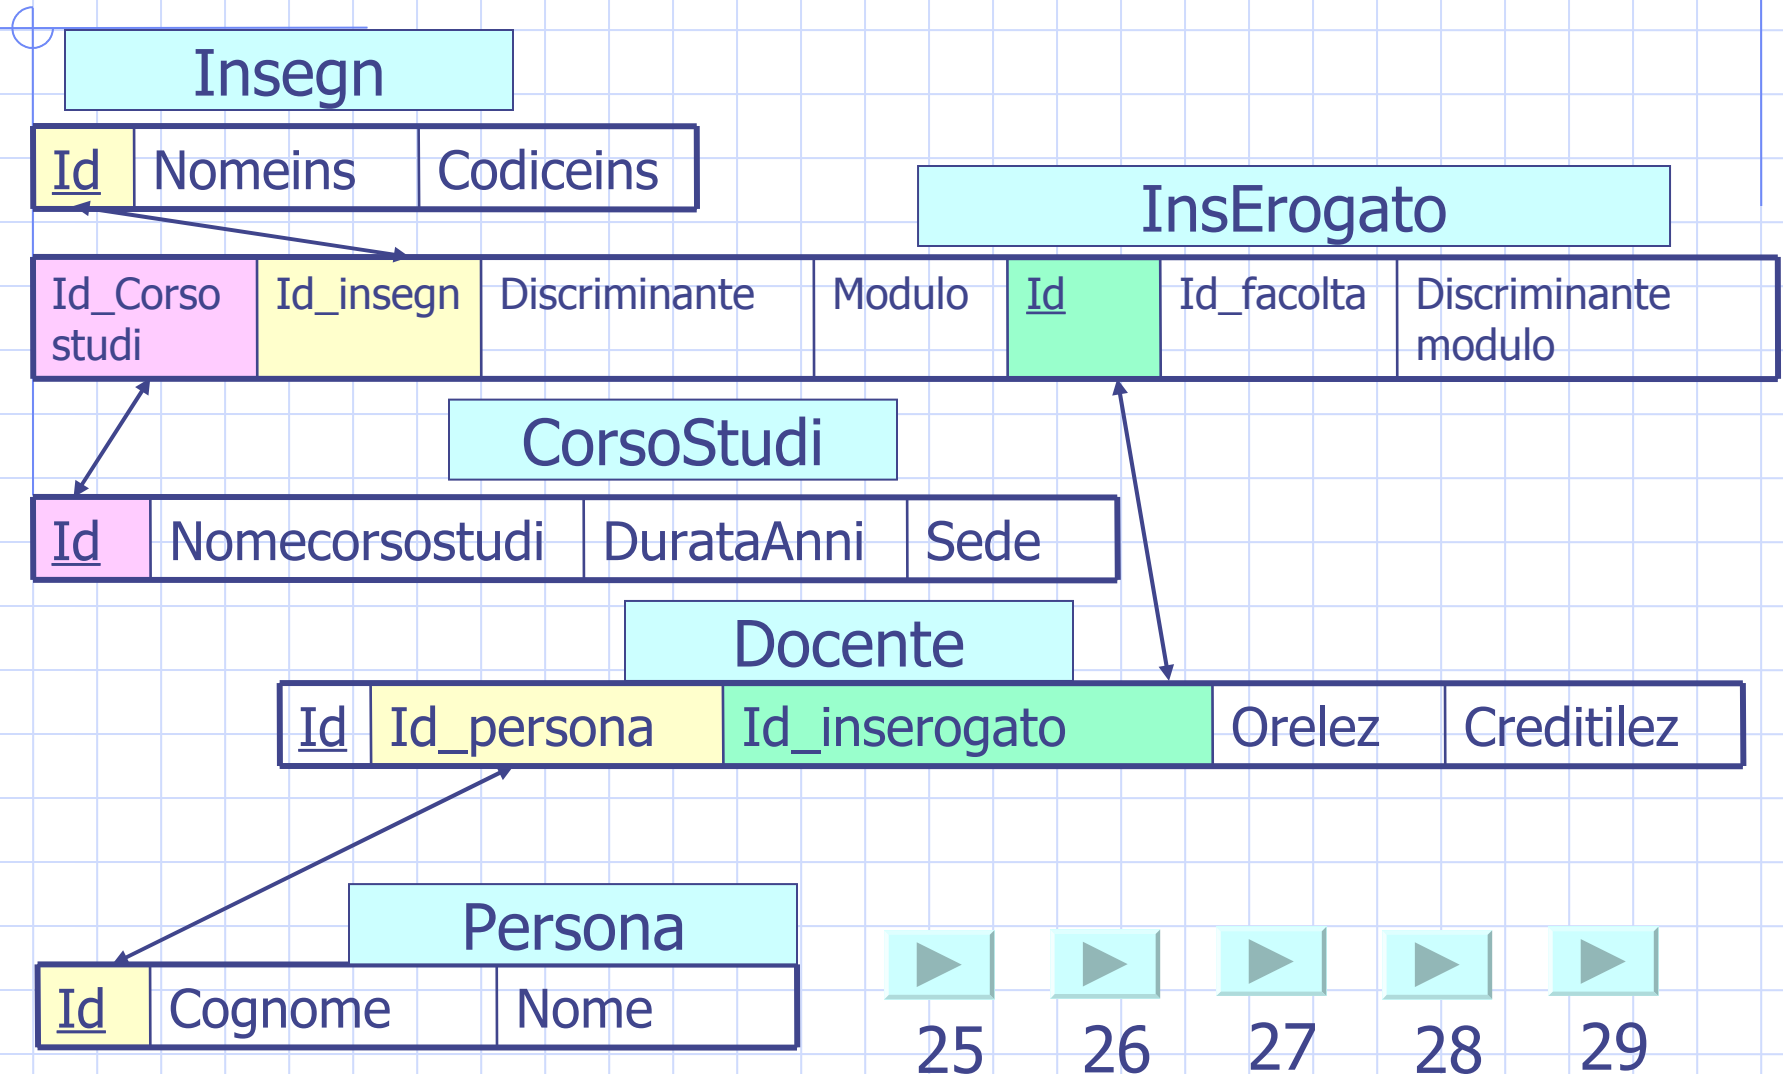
Insegn

| Id | Nomeins | Codiceins |
|---|---|---|

InsErogato

| Id_Corso studi | Id_insegn | Discriminante | Modulo | Id | Id_facolta | Discriminante modulo |
|---|---|---|---|---|---|---|

CorsoStudi

| Id | Nomecorsostudi | DurataAnni | Sede |
|---|---|---|---|

Docente

| Id | Id_persona | Id_inserogato | Orelez | Creditilez |
|---|---|---|---|---|

Persona

| Id | Cognome | Nome |
|---|---|---|

25 26 27 28 29